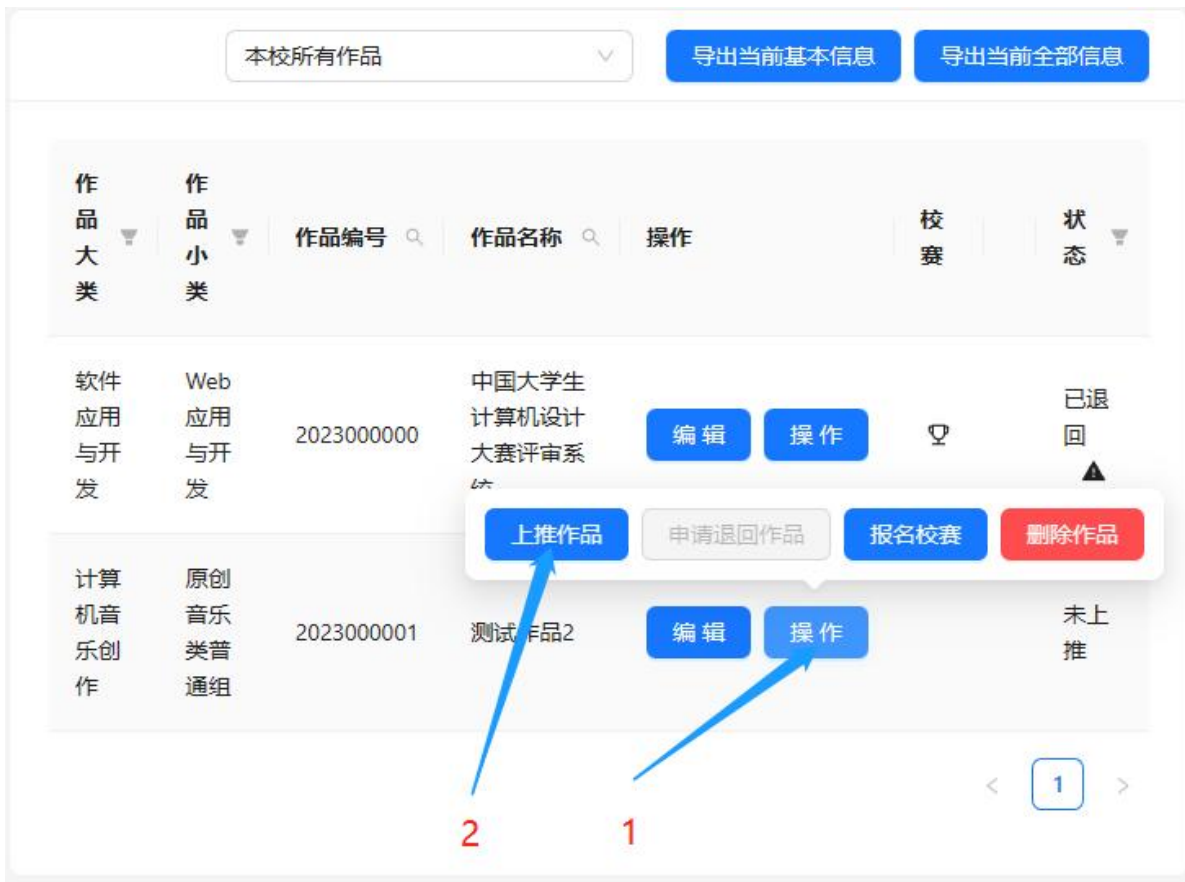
本校所有作品

导出当前基本信息 导出当前全部信息

| 作品大类 | 作品小类 | 作品编号 | 作品名称 | 操作 | 校赛 | 状态 |
|---|---|---|---|---|---|---|
| 软件应用与开发 | Web应用与开发 | 2023000000 | 中国大学生计算机设计大赛评审系统 | 编 辑 操 作 | | 已退回 |
| 计算机音乐创作 | 原创音乐类普通组 | 2023000001 | 测试作品2 | 编 辑 操 作 | | 未上推 |

上推作品 申请退回作品 报名校赛 删除作品

< 1 >

2 1